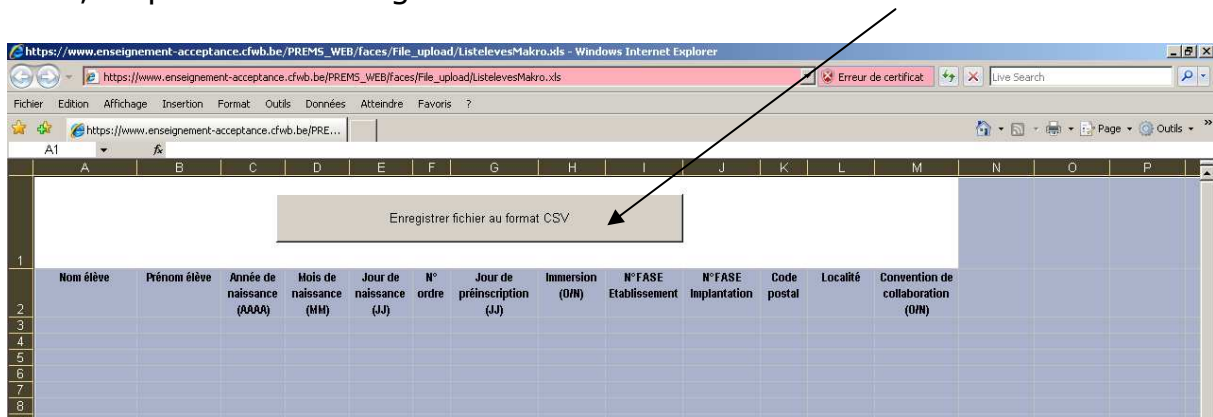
https://www.enseignement-acceptance.cfwb.be/PREMS_WEB/faces/File_upload/ListelevesMakro.xls - Windows Internet Explorer

https://www.enseignement-acceptance.cfwb.be/PREMS_WEB/faces/File_upload/ListelevesMakro.xls

Erreur de certificat

Live Search

Fichier Edition Affichage Insertion Format Outils Données Atteindre Favoris ?

https://www.enseignement-acceptance.cfwb.be/PRE...

Page Outils

A1 $f_x$

| | A | B | C | D | E | F | G | H | I | J | K | L | M | N | O | P |
|---|---|---|---|---|---|---|---|---|---|---|---|---|---|---|---|---|
| 1 | | | | | | | | | | | | | | | | |
| 2 | Nom élève | Prénom élève | Année de naissance (AAAA) | Mois de naissance (MM) | Jour de naissance (JJ) | N° ordre | Jour de préinscription (JJ) | Immersion (O/N) | N°FASE Etablissement | N°FASE Implantation | Code postal | Localité | Convention de collaboration (O/N) | | | |
| 3 | | | | | | | | | | | | | | | | |
| 4 | | | | | | | | | | | | | | | | |
| 5 | | | | | | | | | | | | | | | | |
| 6 | | | | | | | | | | | | | | | | |
| 7 | | | | | | | | | | | | | | | | |
| 8 | | | | | | | | | | | | | | | | |

Enregistrer fichier au format CSV